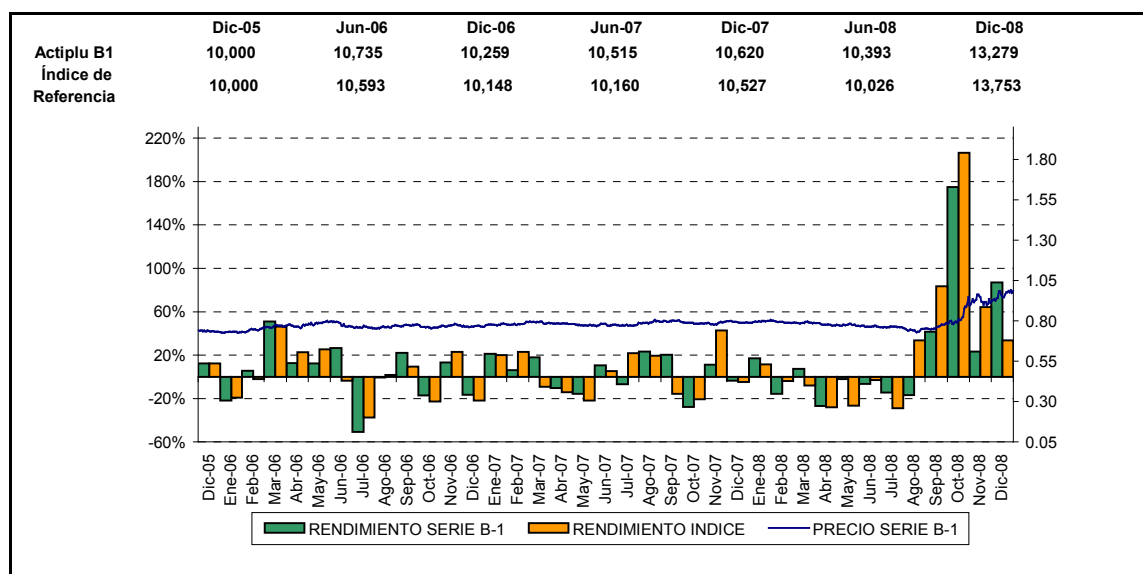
| | Dic-05 | Jun-06 | Dic-06 | Jun-07 | Dic-07 | Jun-08 | Dic-08 |
|---|---|---|---|---|---|---|---|
| Actiplu B1 | 10,000 | 10,735 | 10,259 | 10,515 | 10,620 | 10,393 | 13,279 |
| Índice de Referencia | 10,000 | 10,593 | 10,148 | 10,160 | 10,527 | 10,026 | 13,753 |

220%
180%
140%
100%
60%
20%
-20%
-60%

1.80
1.55
1.30
1.05
0.80
0.55
0.30
0.05

Dic-05 Ene-06 Feb-06 Mar-06 Abr-06 May-06 Jun-06 Jul-06 Ago-06 Sep-06 Oct-06 Nov-06 Dic-06 Ene-07 Feb-07 Mar-07 Abr-07 May-07 Jun-07 Jul-07 Ago-07 Sep-07 Oct-07 Nov-07 Dic-07 Ene-08 Feb-08 Mar-08 Abr-08 May-08 Jun-08 Jul-08 Ago-08 Sep-08 Oct-08 Nov-08 Dic-08

RENDIMIENTO SERIE B-1
RENDIMIENTO INDICE
PRECIO SERIE B-1